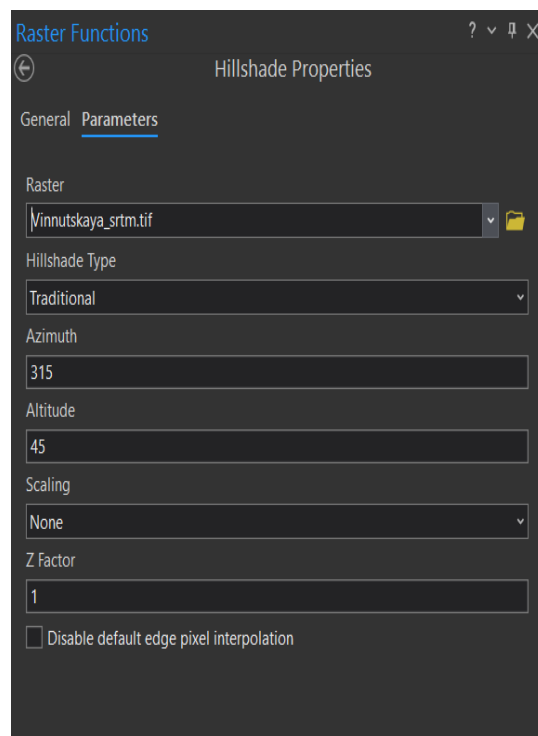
Raster Functions ? ⌄ ⊥ X

Hillshade Properties

General Parameters

Raster

Vinnutskaya_srtm.tif

Hillshade Type

Traditional

Azimuth

315

Altitude

45

Scaling

None

Z Factor

1

Disable default edge pixel interpolation